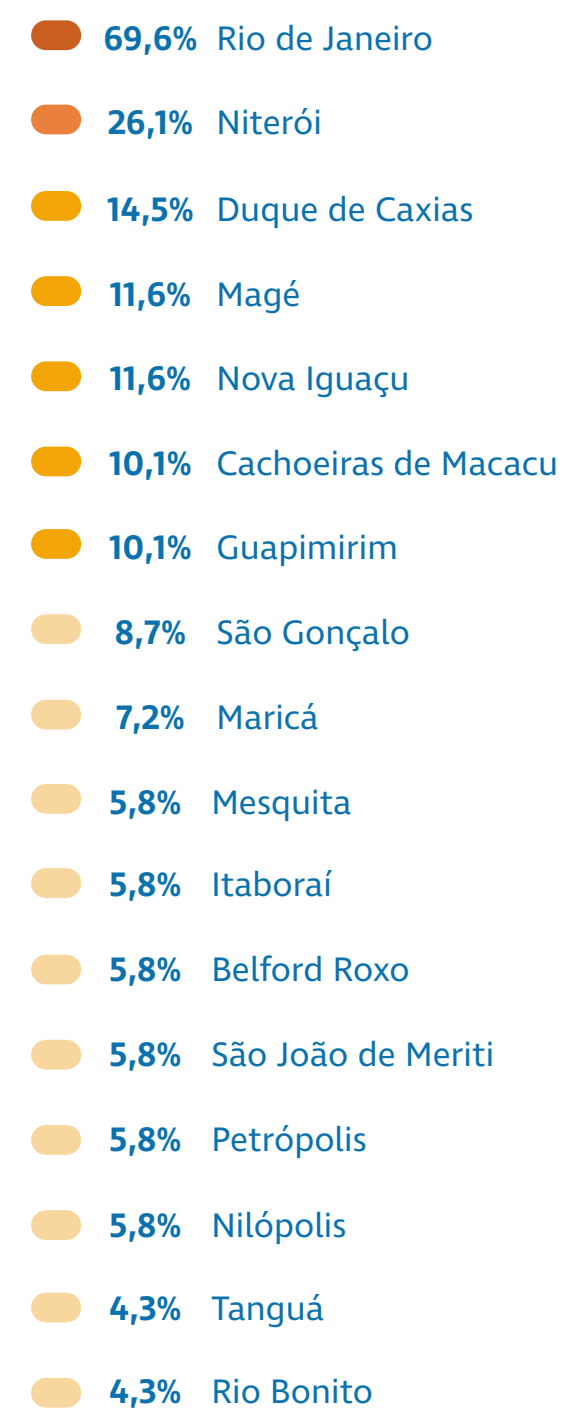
69,6% Rio de Janeiro

26,1% Niterói

14,5% Duque de Caxias

11,6% Magé

11,6% Nova Iguaçu

10,1% Cachoeiras de Macacu

10,1% Guapimirim

8,7% São Gonçalo

7,2% Maricá

5,8% Mesquita

5,8% Itaboraí

5,8% Belford Roxo

5,8% São João de Meriti

5,8% Petrópolis

5,8% Nilópolis

4,3% Tanguá

4,3% Rio Bonito